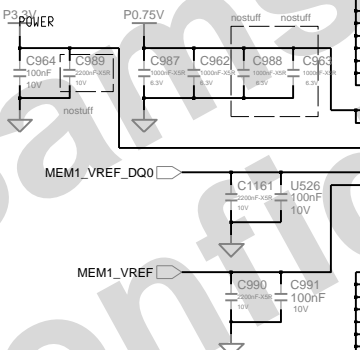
P3.3V
POWER
C964
100nF
10V
C989
2200nF-X5R
10V
nostuff
P0.75V
C987
1000nF-X5R
6.3V
C962
1000nF-X5R
6.3V
nostuff
C988
1000nF-X5R
6.3V
nostuff
C963
1000nF-X5R
6.3V
MEM1_VREF_DQ0
C1161
2200nF-X5R
10V
U526
100nF
10V
MEM1_VREF
C990
2200nF-X5R
10V
C991
100nF
10V